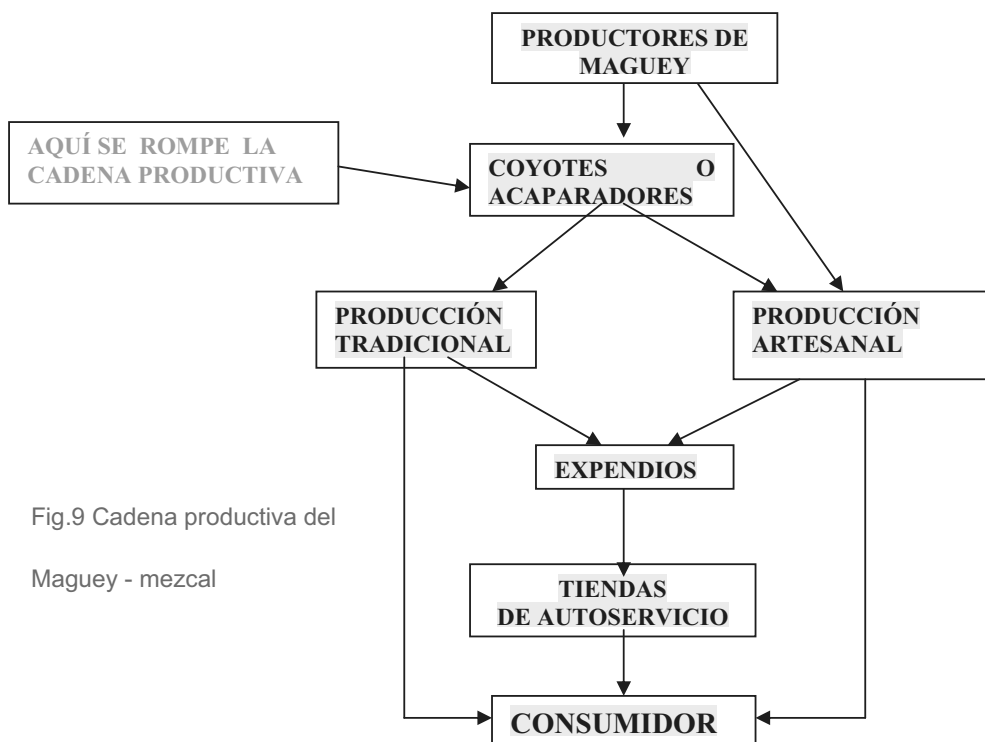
PRODUCTORES DE MAGUEY

AQUÍ SE ROMPE LA CADENA PRODUCTIVA

COYOTES O ACAPARADORES

PRODUCCIÓN TRADICIONAL

PRODUCCIÓN ARTESANAL

EXPENDIOS

Fig.9 Cadena productiva del Maguey - mezcal

TIENDAS DE AUTOSERVICIO

CONSUMIDOR